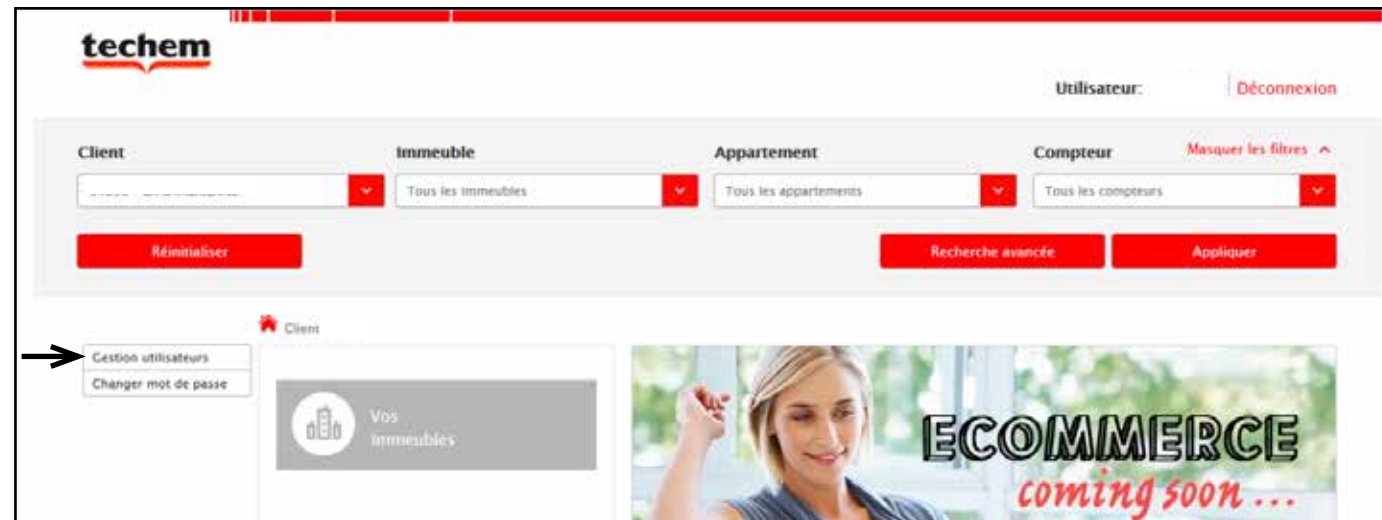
techem

Utilisateur: Déconnexion

Client

Immeuble

Appartement

Compteur

Masquer les filtres

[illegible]

Tous les immeubles

Tous les appartements

Tous les compteurs

Réinitialiser

Recherche avancée

Appliquer

Client

Gestion utilisateurs

Changer mot de passe

Vos immeubles

ECOMMERCE

coming soon ...